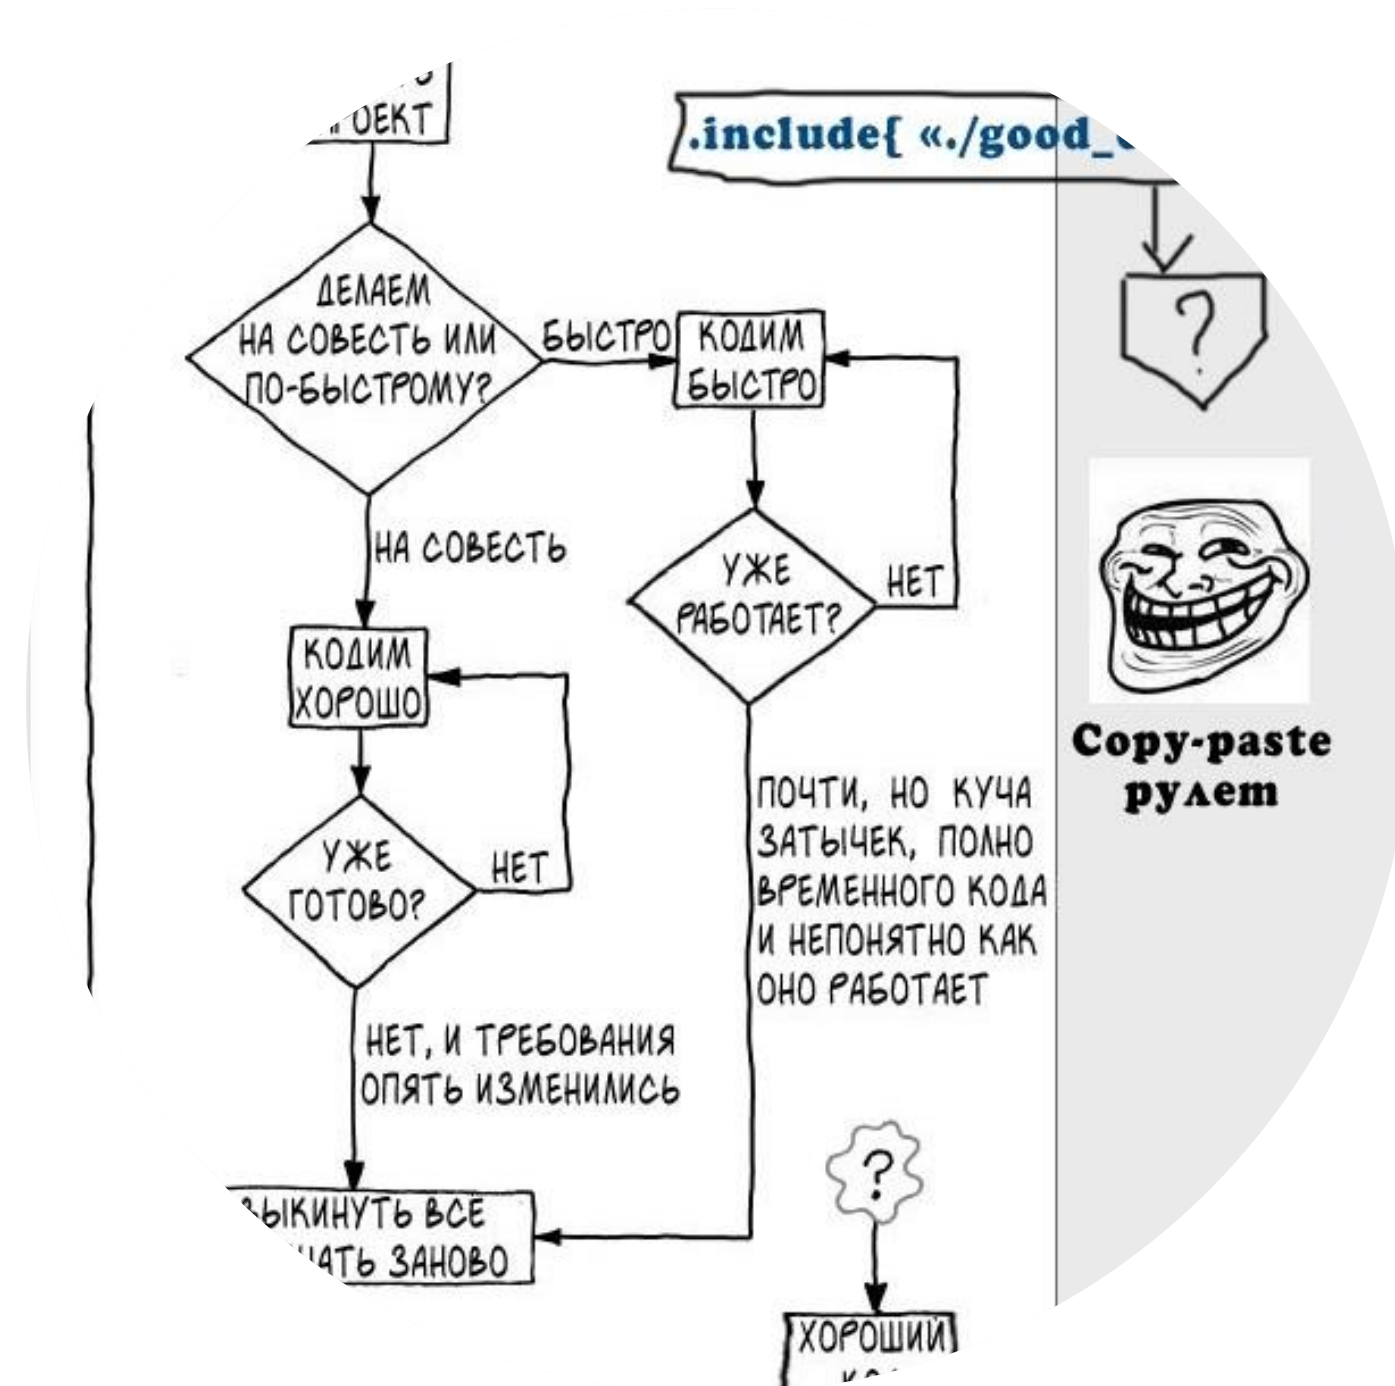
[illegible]ОЕКТ

.include{ «./good_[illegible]

ДЕЛАЕМ НА СОВЕСТЬ ИЛИ ПО-БЫСТРОМУ?

БЫСТРО

КОДИМ БЫСТРО

?

НА СОВЕСТЬ

УЖЕ РАБОТАЕТ?

НЕТ

КОДИМ ХОРОШО

Copy-paste рулет

УЖЕ ГОТОВО?

НЕТ

ПОЧТИ, НО КУЧА ЗАТЫЧЕК, ПОЛНО ВРЕМЕННОГО КОДА И НЕПОНЯТНО КАК ОНО РАБОТАЕТ

НЕТ, И ТРЕБОВАНИЯ ОПЯТЬ ИЗМЕНИЛИСЬ

?

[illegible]ЫКИНУТЬ ВСЕ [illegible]ЧАТЬ ЗАНОВО

ХОРОШИЙ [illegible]